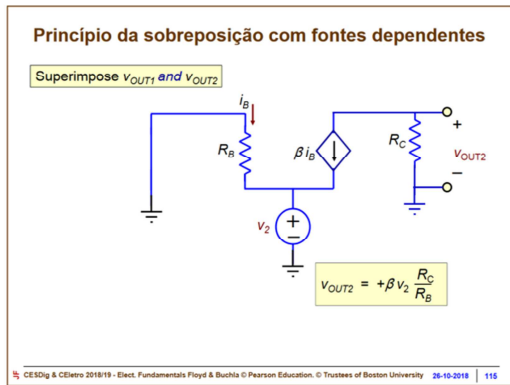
Princípio da sobreposição com fontes dependentes

Superimpose $v_{OUT1}$ and $v_{OUT2}$

$i_B$

$R_B$

$\beta i_B$

$R_C$

+

$v_{OUT2}$

–

$v_2$

+

–

$v_{OUT2} = +\beta v_2 \frac{R_C}{R_B}$

CESDig & CEletro 2018/19 - Elect. Fundamentals Floyd & Buchla © Pearson Education. © Trustees of Boston University 26-10-2018 115